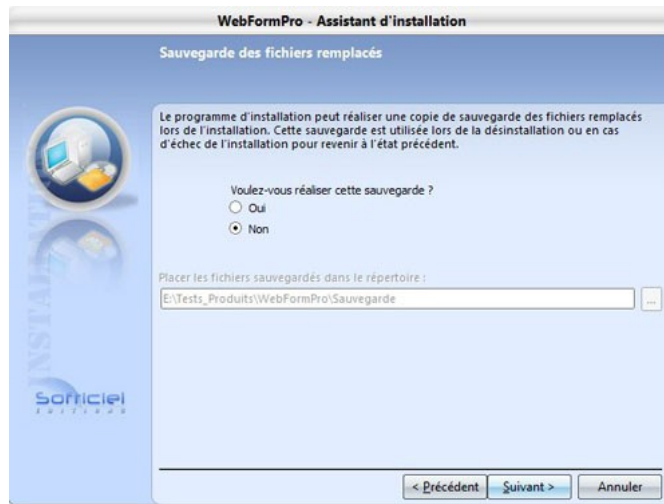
WebFormPro - Assistant d'installation

Sauvegarde des fichiers remplacés

Le programme d'installation peut réaliser une copie de sauvegarde des fichiers remplacés lors de l'installation. Cette sauvegarde est utilisée lors de la désinstallation ou en cas d'échec de l'installation pour revenir à l'état précédent.

Voulez-vous réaliser cette sauvegarde ?
Oui
Non

Placer les fichiers sauvegardés dans le répertoire :
E:\Tests_Produits\WebFormPro\Sauvegarde
...

Softciel
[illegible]

INSTALL

< Précédent
Suivant >
Annuler